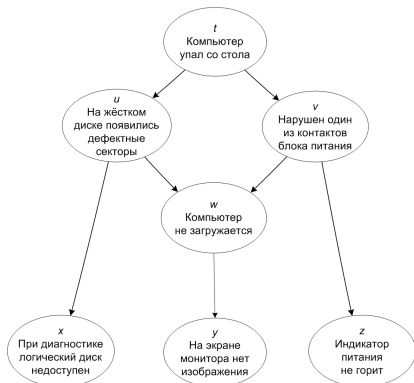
t
Компьютер упал со стола

u
На жёстком диске появились дефектные секторы

v
Нарушен один из контактов блока питания

w
Компьютер не загружается

x
При диагностике логический диск недоступен

y
На экране монитора нет изображения

z
Индикатор питания не горит